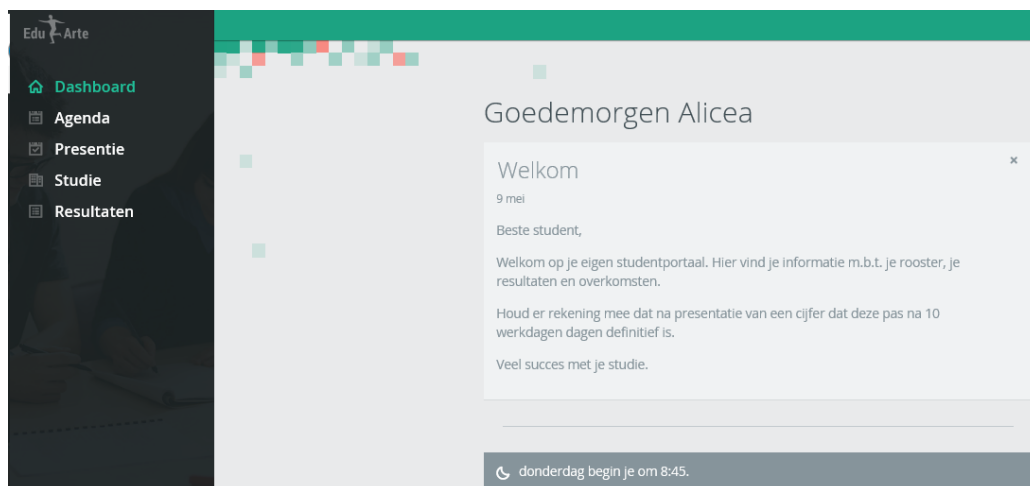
Edu Arte

Dashboard
Agenda
Presentie
Studie
Resultaten

Goedemorgen Alicea

Welkom

×

9 mei

Beste student,

Welkom op je eigen studentportaal. Hier vind je informatie m.b.t. je rooster, je resultaten en overkomsten.

Houd er rekening mee dat na presentatie van een cijfer dat deze pas na 10 werkdagen dagen definitief is.

Veel succes met je studie.

donderdag begin je om 8:45.